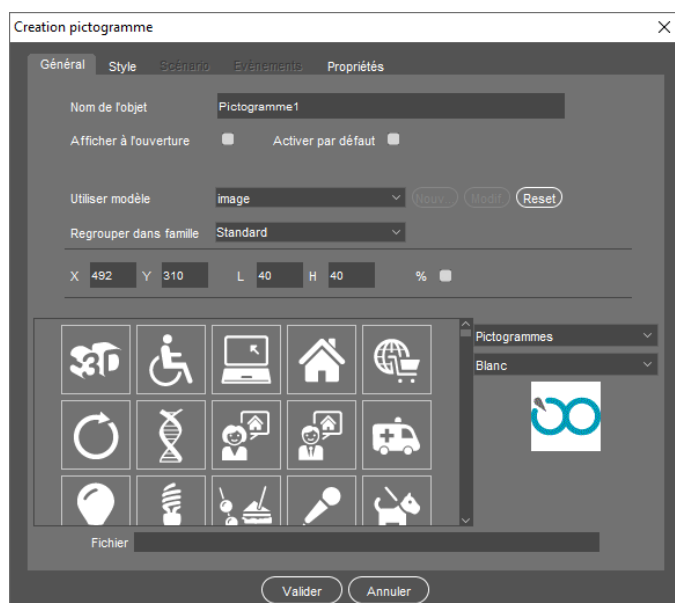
Creation pictogramme

Général Style Scénario Evènements Propriétés

Nom de l'objet Pictogramme1

Afficher à l'ouverture

Activer par défaut

Utiliser modèle image Nouv Modif Reset

Regrouper dans famille Standard

X 492 Y 310 L 40 H 40 %

3D

Pictogrammes

Blanc

Fichier

Valider Annuler